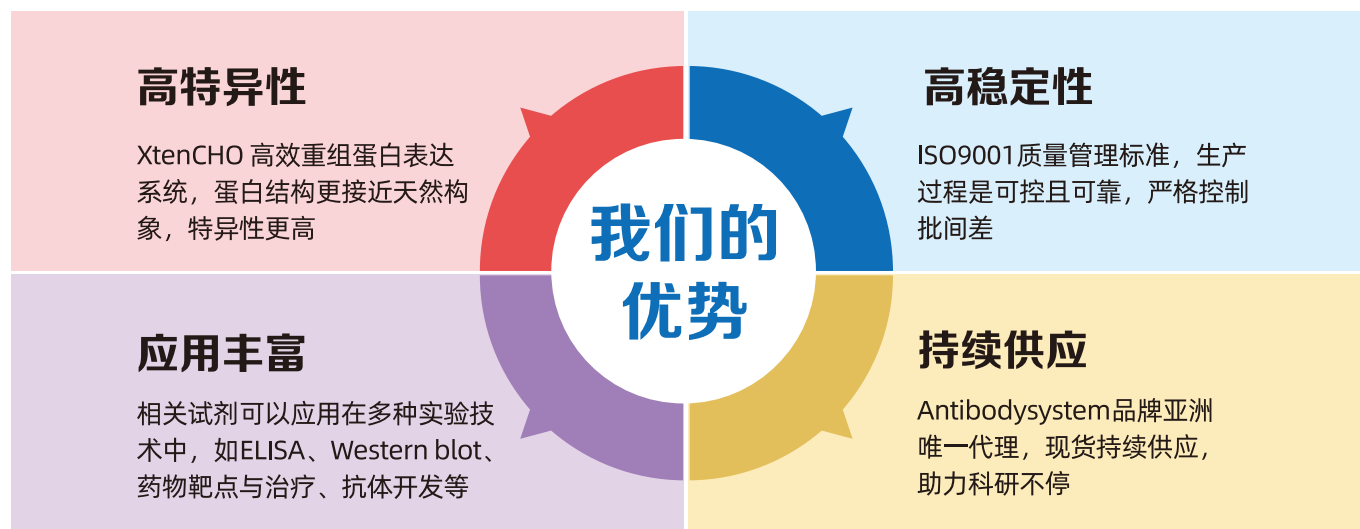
高特异性

XtenCHO 高效重组蛋白表达系统，蛋白结构更接近天然构象，特异性更高

高稳定性

ISO9001质量管理标准，生产过程是可控且可靠，严格控制批间差

我们的优势

应用丰富

相关试剂可以应用在多种实验技术中，如ELISA、Western blot、药物靶点与治疗、抗体开发等

持续供应

Antibodysystem品牌亚洲唯一代理，现货持续供应，助力科研不停